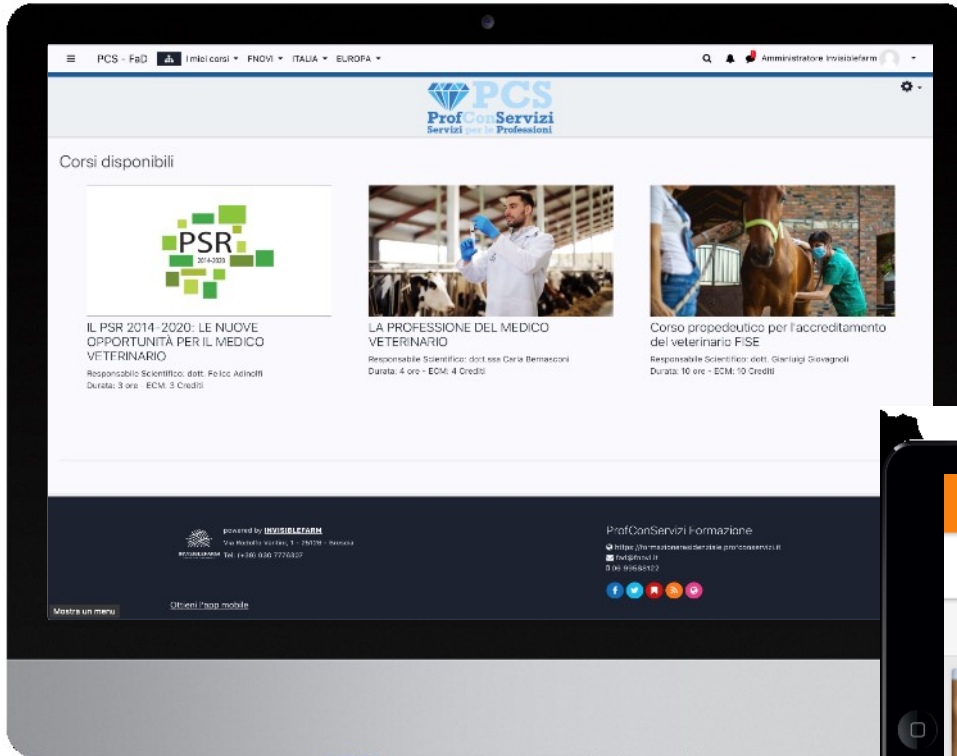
PCS - FaD I miei corsi ▾ FNOVI ▾ ITALIA ▾ EUROPA ▾

Amministratore Invisiblefarm

PCS
ProfConServizi
Servizi per le Professioni

Corsi disponibili

PSR
2014-2020

IL PSR 2014-2020: LE NUOVE OPPORTUNITÀ PER IL MEDICO VETERINARIO
Responsabile Scientifico: dott. Felice Adinolfi
Durata: 3 ore - ECM: 3 Crediti

LA PROFESSIONE DEL MEDICO VETERINARIO
Responsabile Scientifico: dott.ssa Carla Bernasconi
Durata: 4 ore - ECM: 4 Crediti

Corso propedeutico per l'accreditamento del veterinario FISE
Responsabile Scientifico: dott. Gianluigi Giovagnoli
Durata: 10 ore - ECM: 10 Crediti

powered by INVISIBLEFARM
Via Rodolfo Vantini, 1 - 25126 - Brescia
Tel. (+39) 030 7776037

ProfConServizi Formazione
https://formazioneresidenziale.profconservizi.it
fad@fnovi.it
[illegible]

Mostra un menu

Ottieni l'app mobile